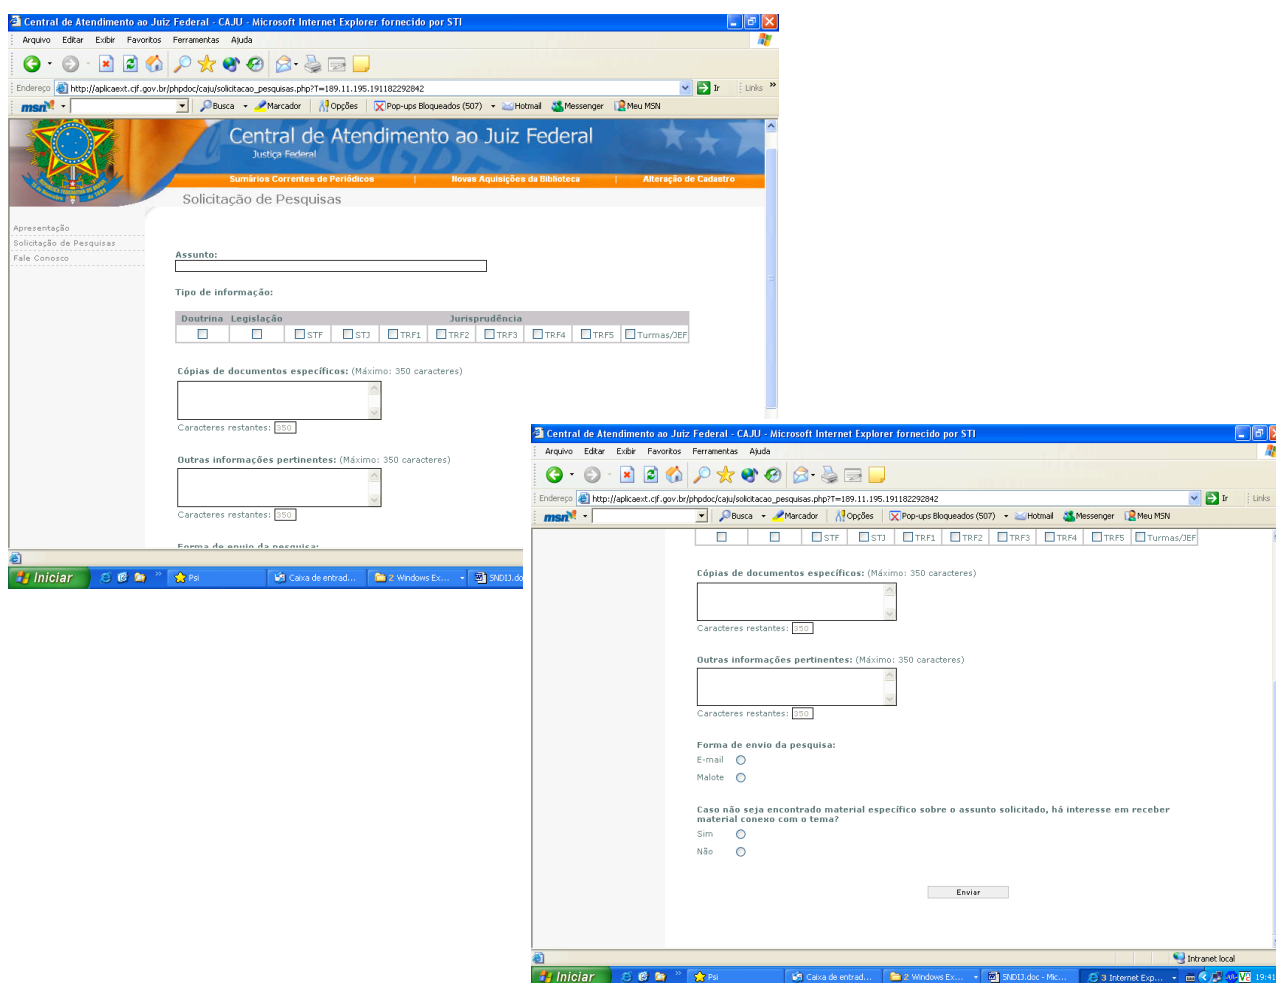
Central de Atendimento ao Juiz Federal - CAJU - Microsoft Internet Explorer fornecido por STI

Arquivo Editar Exibir Favoritos Ferramentas Ajuda

Endereço http://aplicaext.cjf.gov.br/phpdoc/caju/solicitacao_pesquisas.php?T=189.11.195.191182292842 Ir Links

msn Busca Marcador Opções Pop-ups Bloqueados (507) Hotmail Messenger Meu MSN

Central de Atendimento ao Juiz Federal
Justiça Federal

Sumários Correntes de Periódicos | Novas Aquisições da Biblioteca | Alteração de Cadastro

Solicitação de Pesquisas

Apresentação
Solicitação de Pesquisas
Fale Conosco

Assunto:

Tipo de informação:

| Doutrina | Legislação | Jurisprudência | | | | | | | | |
|---|---|---|---|---|---|---|---|---|---|---|
| ☐ | ☐ | ☐ STF | ☐ STJ | ☐ TRF1 | ☐ TRF2 | ☐ TRF3 | ☐ TRF4 | ☐ TRF5 | ☐ Turmas/JEF |

Cópias de documentos específicos: (Máximo: 350 caracteres)

Caracteres restantes: 350

Outras informações pertinentes: (Máximo: 350 caracteres)

Caracteres restantes: 350

Forma de envio da pesquisa:

Iniciar Psi Caixa de entrad... 2 Windows Ex... SNDIJ.do

Central de Atendimento ao Juiz Federal - CAJU - Microsoft Internet Explorer fornecido por STI

Arquivo Editar Exibir Favoritos Ferramentas Ajuda

Endereço http://aplicaext.cjf.gov.br/phpdoc/caju/solicitacao_pesquisas.php?T=189.11.195.191182292842 Ir Links

msn Busca Marcador Opções Pop-ups Bloqueados (507) Hotmail Messenger Meu MSN

☐ ☐ ☐ STF ☐ STJ ☐ TRF1 ☐ TRF2 ☐ TRF3 ☐ TRF4 ☐ TRF5 ☐ Turmas/JEF

Cópias de documentos específicos: (Máximo: 350 caracteres)

Caracteres restantes: 350

Outras informações pertinentes: (Máximo: 350 caracteres)

Caracteres restantes: 350

Forma de envio da pesquisa:
E-mail
Malote

Caso não seja encontrado material específico sobre o assunto solicitado, há interesse em receber material conexo com o tema?
Sim
Não

Enviar

Intranet local

Iniciar Psi Caixa de entrad... 2 Windows Ex... SNDIJ.doc - Mic... 3 Internet Exp... 19:41